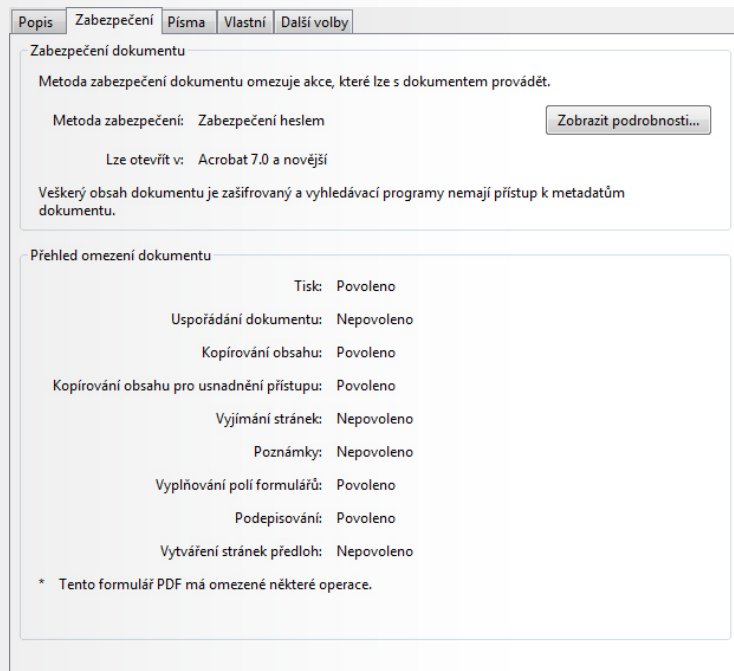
Popis Zabezpečení Písma Vlastní Další volby

Zabezpečení dokumentu

Metoda zabezpečení dokumentu omezuje akce, které lze s dokumentem provádět.

Metoda zabezpečení: Zabezpečení heslem

Zobrazit podrobnosti...

Lze otevřít v: Acrobat 7.0 a novější

Veškerý obsah dokumentu je zašifrovaný a vyhledávací programy nemají přístup k metadatům dokumentu.

Přehled omezení dokumentu

| | |
|---|---|
| Tisk: | Povoleno |
| Uspořádání dokumentu: | Nepovoleno |
| Kopírování obsahu: | Povoleno |
| Kopírování obsahu pro usnadnění přístupu: | Povoleno |
| Vyjímání stránek: | Nepovoleno |
| Poznámky: | Nepovoleno |
| Vyplňování polí formulářů: | Povoleno |
| Podepisování: | Povoleno |
| Vytváření stránek předloh: | Nepovoleno |

* Tento formulář PDF má omezené některé operace.